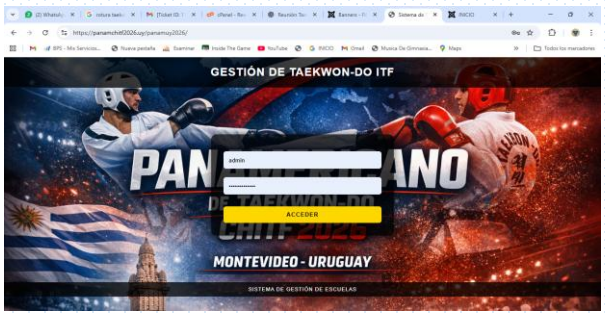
(2) WhatsApp | cobura taek | [Ticket ID: | cPanel - Rec | Reunión Ta | Banners - | Sistema de | INICIO

https://panamchitf2026.uy/panamuy2026/

BPS - Mis Servicios | Nueva pestaña | Scanner | Inside The Game | YouTube | INICIO | Gmail | Musica De Gimnasia | Maps | Todos los marcadores

GESTIÓN DE TAEKWON-DO ITF

PANAMERICANO

DE TAEKWON-DO

CHITF 2026

admin

••••••••••••

ACCEDER

MONTEVIDEO - URUGUAY

SISTEMA DE GESTIÓN DE ESCUELAS